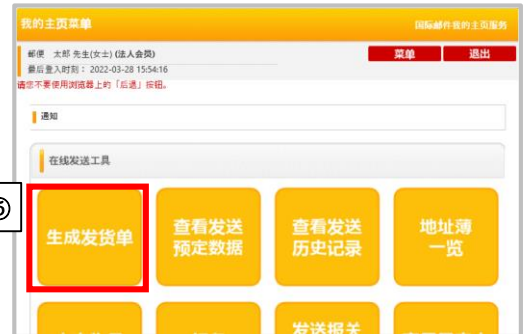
我的主页菜单

国际邮件我的主页服务

邮便 太郎 先生(女士) (法人会员)

菜单

退出

最后登入时刻： 2022-03-28 15:54:16

请您不要使用浏览器上的「后退」按钮。

通知

在线发送工具

⑤

生成发货单

查看发送预定数据

查看发送历史记录

地址薄一览

发送报关
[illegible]